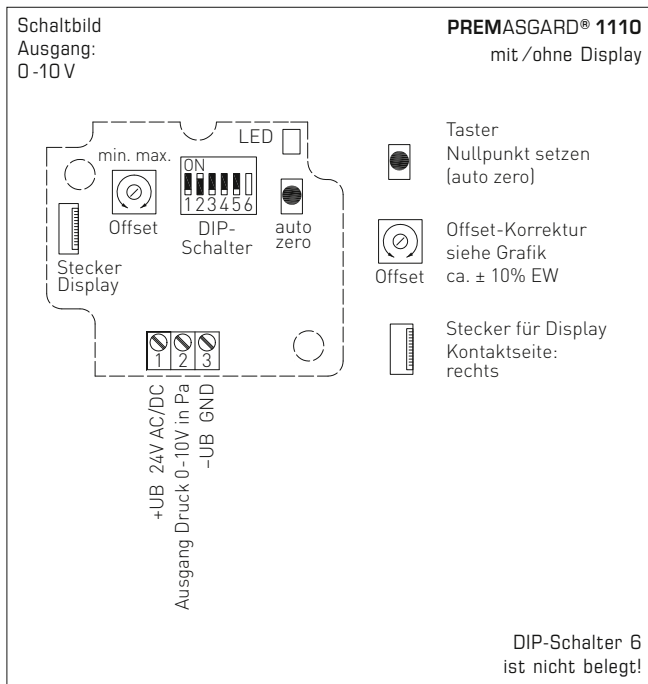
Schaltbild
Ausgang:
0 -10 V

PREMASGARD® 1110
mit / ohne Display

LED

min. max.

Offset

ON
1 2 3 4 5 6

DIP-
Schalter

auto
zero

Stecker
Display

1 2 3

+UB 24V AC/DC
Ausgang Druck 0-10V in Pa
–UB GND

Taster
Nullpunkt setzen
(auto zero)

Offset

Offset-Korrektur
siehe Grafik
ca. ± 10% EW

Stecker für Display
Kontaktseite:
rechts

DIP-Schalter 6
ist nicht belegt!